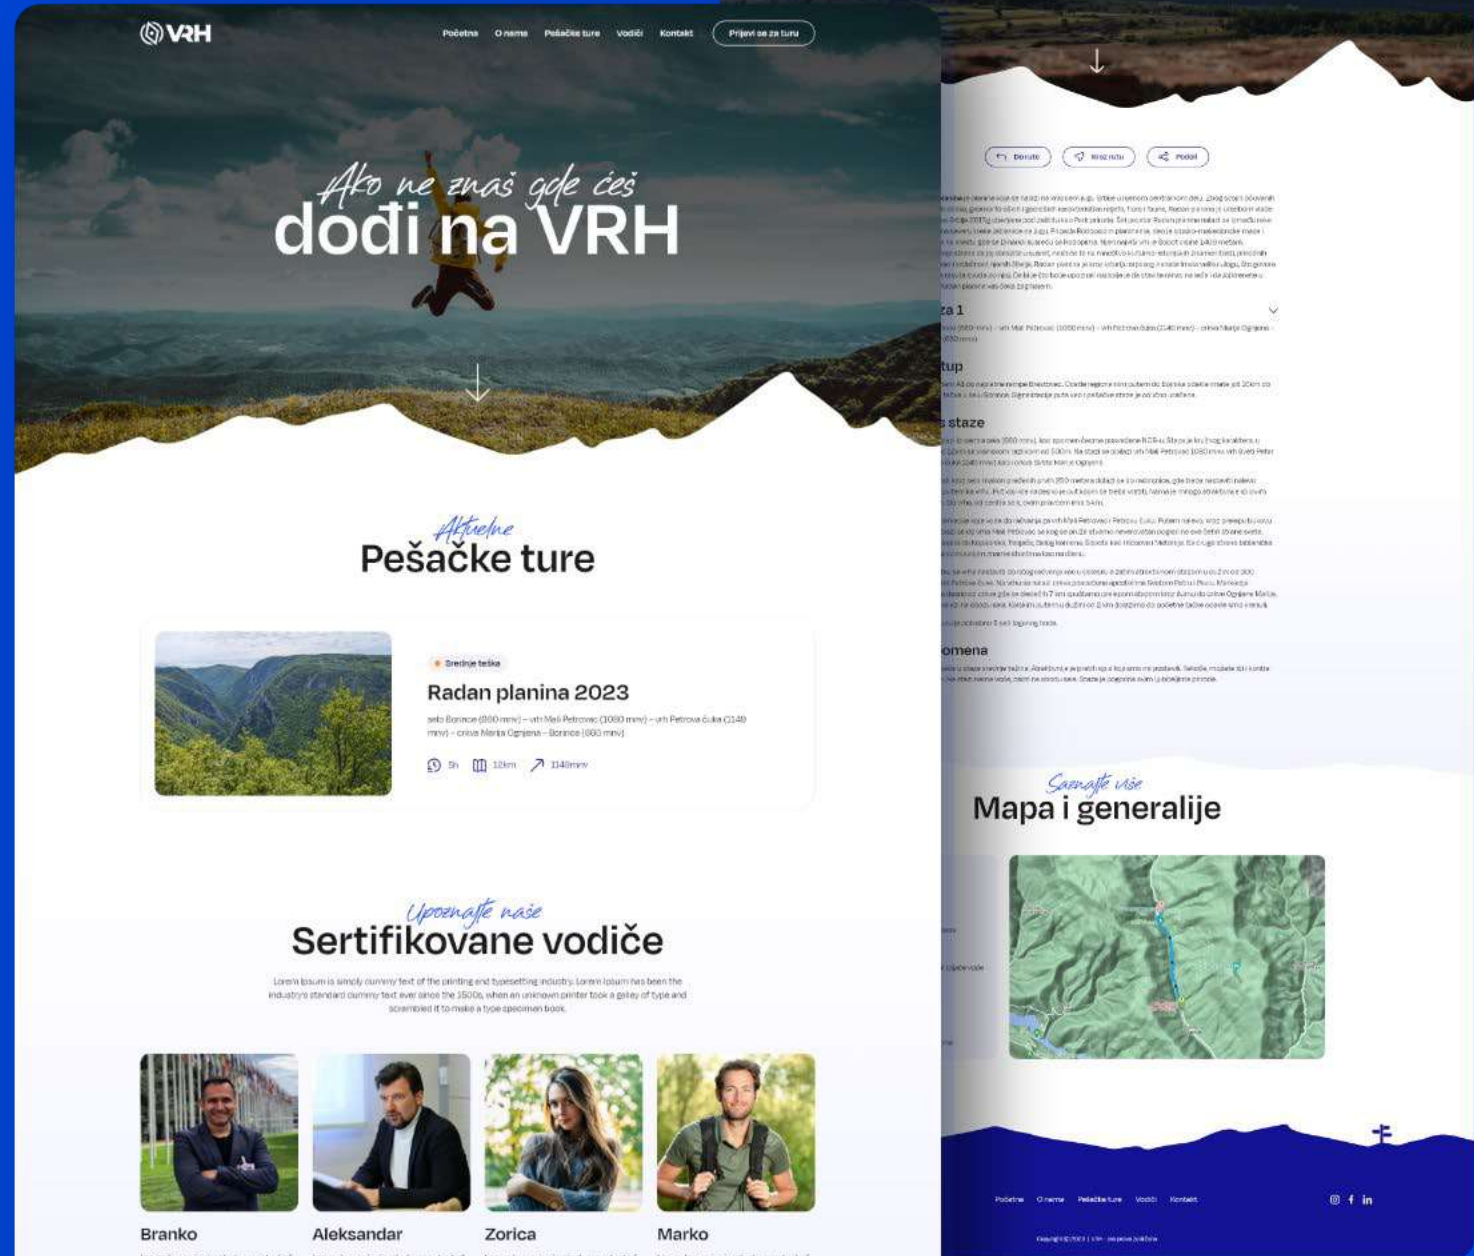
VRH

Početna O nama Pešačke ture Vodiči Kontakt Prijavi se za turu

Ako ne znaš gde ćeš
dođi na VRH

Aktuelne
Pešačke ture

Srednje teška
Radan planina 2023
selo Bonince (660 mnv) – vrh Mali Petrovac (1080 mnv) – vrh Petrova čuka (1148 mnv) – crkva Marija Ognjena – Bonince (660 mnv)
5h 12km 1148mnv

Upoznajte naše
Sertifikovane vodiče

Lorem Ipsum is simply dummy text of the printing and typesetting industry. Lorem Ipsum has been the industry's standard dummy text ever since the 1500s, when an unknown printer took a galley of type and scrambled it to make a type specimen book.

Branko
Aleksandar
Zorica
Marko

Do ture Moj nalog Podeli

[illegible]

za 1
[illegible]

tup
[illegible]

staze
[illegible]

omena
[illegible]

Saznajte više
Mapa i generalije

Početna O nama Pešačke ture Vodiči Kontakt

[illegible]